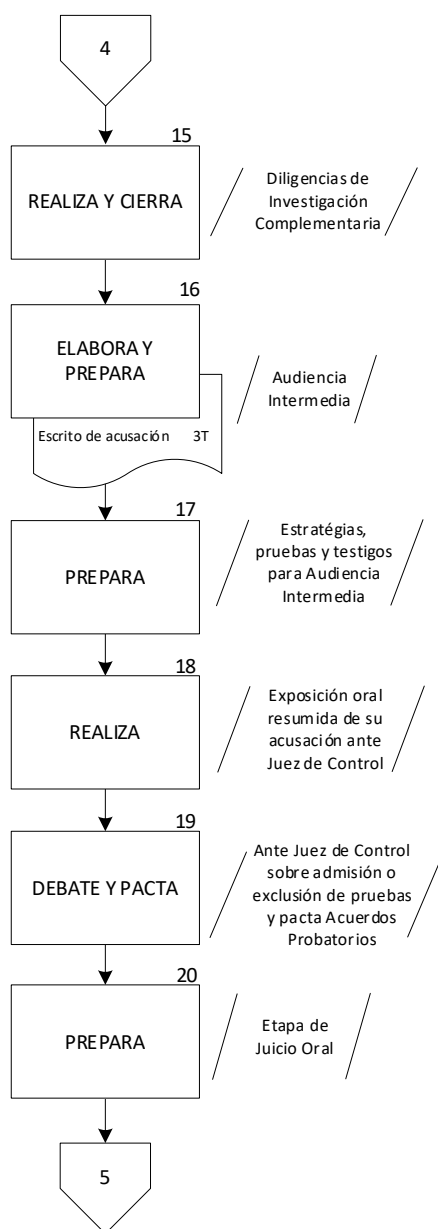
4

15

REALIZA Y CIERRA

Diligencias de Investigación Complementaria

16

ELABORA Y PREPARA

Audiencia Intermedia

Escrito de acusación 3T

17

PREPARA

Estratégias, pruebas y testigos para Audiencia Intermedia

18

REALIZA

Exposición oral resumida de su acusación ante Juez de Control

19

DEBATE Y PACTA

Ante Juez de Control sobre admisión o exclusión de pruebas y pacta Acuerdos Probatorios

20

PREPARA

Etapa de Juicio Oral

5